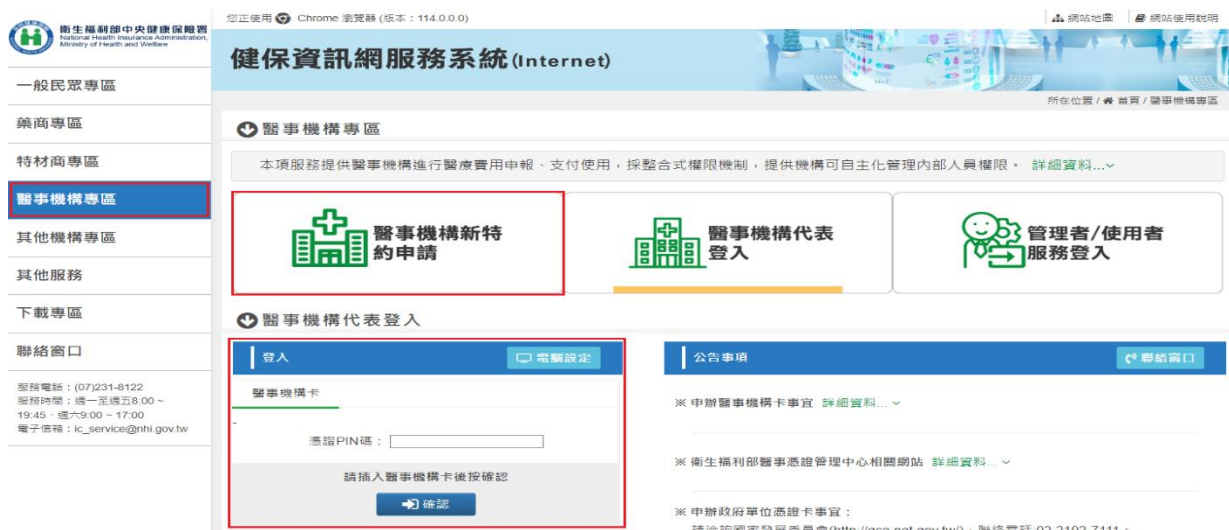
衛生福利部中央健康保險署
National Health Insurance Administration, Ministry of Health and Welfare

您正使用 Chrome 瀏覽器 (版本：114.0.0.0)

網站地圖　網站使用說明

健保資訊網服務系統(Internet)

所在位置 / 首頁 / 醫事機構專區

一般民眾專區
藥商專區
特材商專區
醫事機構專區
其他機構專區
其他服務
下載專區
聯絡窗口

服務電話：(07)231-8122
服務時間：週一至週五8:00 ~ 19:45，週六9:00 ~ 17:00
電子信箱：ic_service@nhi.gov.tw

醫事機構專區

本項服務提供醫事機構進行醫療費用申報、支付使用，採整合式權限機制，提供機構可自主化管理內部人員權限。 詳細資料...

醫事機構新特約申請

醫事機構代表登入

管理者/使用者服務登入

醫事機構代表登入

登入　電腦設定

醫事機構卡

憑證PIN碼：

請插入醫事機構卡後按確認

確認

公告事項　聯絡窗口

※ 申辦醫事機構卡事宜 詳細資料...

※ 衛生福利部醫事憑證管理中心相關網站 詳細資料...

※ 申辦政府單位憑證卡事宜：

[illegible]